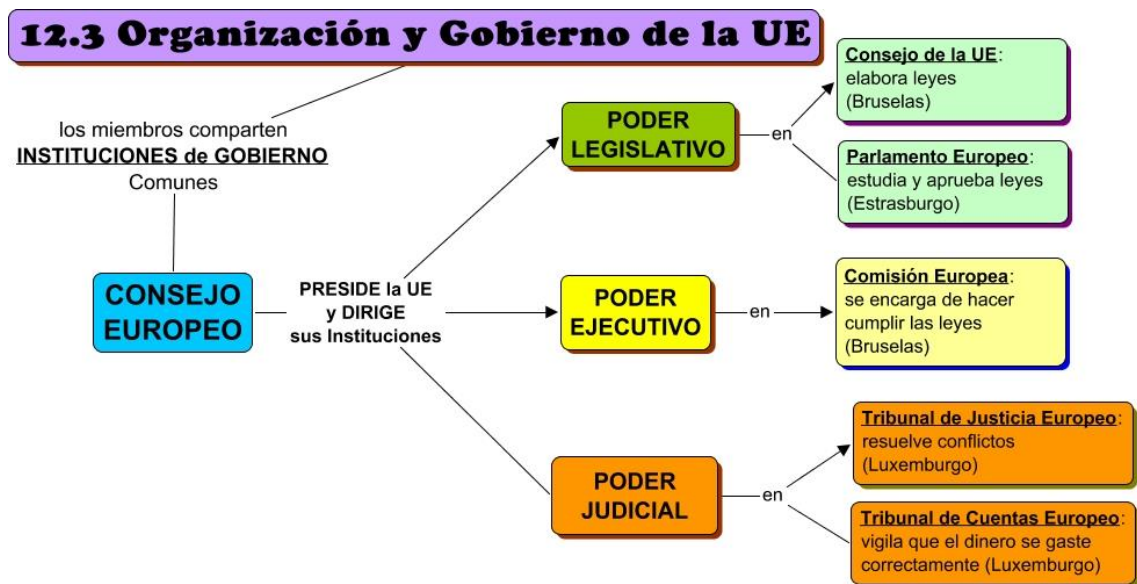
12.3 Organización y Gobierno de la UE

los miembros comparten
INSTITUCIONES de GOBIERNO
Comunes

CONSEJO EUROPEO

PRESIDE la UE
y DIRIGE
sus Instituciones

PODER LEGISLATIVO

en

Consejo de la UE:
elabora leyes
(Bruselas)

Parlamento Europeo:
estudia y aprueba leyes
(Estrasburgo)

PODER EJECUTIVO

en

Comisión Europea:
se encarga de hacer cumplir las leyes
(Bruselas)

PODER JUDICIAL

en

Tribunal de Justicia Europeo:
resuelve conflictos
(Luxemburgo)

Tribunal de Cuentas Europeo:
vigila que el dinero se gaste correctamente (Luxemburgo)